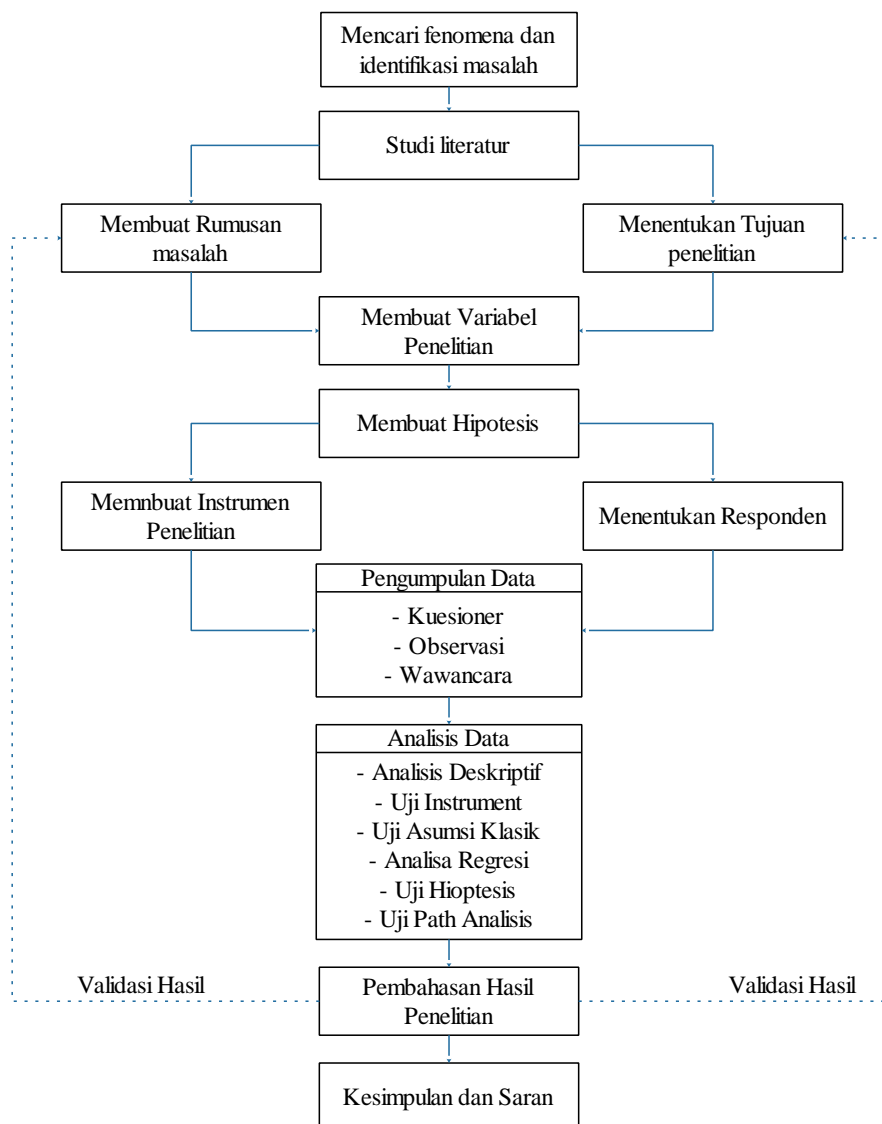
Mencari fenomena dan identifikasi masalah

Studi literatur

Membuat Rumusan masalah

Menentukan Tujuan penelitian

Membuat Variabel Penelitian

Membuat Hipotesis

Memnbuat Instrumen Penelitian

Menentukan Responden

Pengumpulan Data

- Kuesioner
- Observasi
- Wawancara

Analisis Data

- Analisis Deskriptif
- Uji Instrument
- Uji Asumsi Klasik
- Analisa Regresi
- Uji Hioptesis
- Uji Path Analisis

Validasi Hasil

Pembahasan Hasil Penelitian

Validasi Hasil

Kesimpulan dan Saran